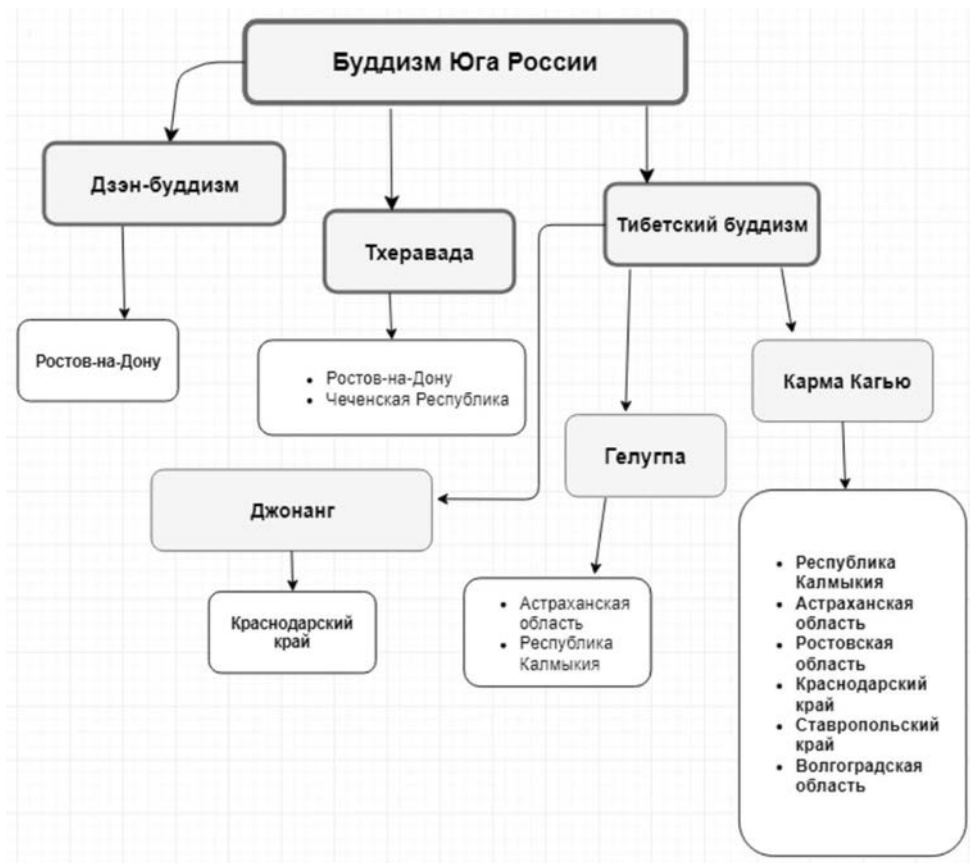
Буддизм Юга России

Дзэн-буддизм

Ростов-на-Дону

Тхеравада

- Ростов-на-Дону
- Чеченская Республика

Тибетский буддизм

Джонанг

Краснодарский край

Гелугпа

- Астраханская область
- Республика Калмыкия

Карма Кагью

- Республика Калмыкия
- Астраханская область
- Ростовская область
- Краснодарский край
- Ставропольский край
- Волгоградская область